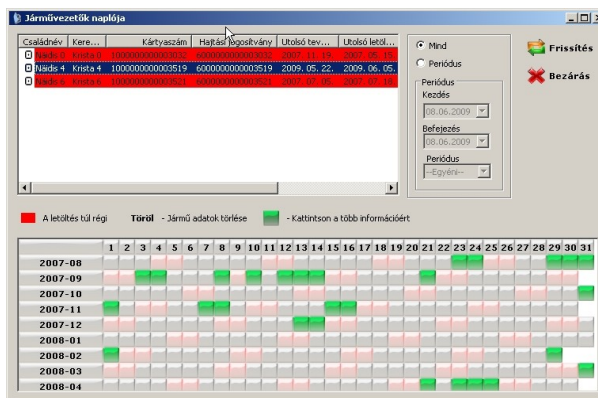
Járművezetők naplója

| Családnév | Kere... | Kártyaszám | Hajtási jogosítvány | Utolsó tev... | Utolsó letöl... |
|---|---|---|---|---|---|
| Nádis 0 | Krista 0 | 1000000000003032 | 6000000000003032 | 2007. 11. 19. | 2007. 05. 15. |
| Nádis 4 | Krista 4 | 1000000000003519 | 6000000000003519 | 2009. 05. 22. | 2009. 06. 05. |
| Nádis 5 | Krista 5 | 1000000000003521 | 6000000000003521 | 2007. 07. 05. | 2007. 07. 18. |

Mind
Periódus
Periódus
Kezdés
08.06.2009
Befejezés
08.06.2009
Periódus
--Egyéni--

Frissítés
Bezárás

A letöltés túl régi
Töröl - Jármű adatok törlése
- Kattintson a több információért

| | 1 | 2 | 3 | 4 | 5 | 6 | 7 | 8 | 9 | 10 | 11 | 12 | 13 | 14 | 15 | 16 | 17 | 18 | 19 | 20 | 21 | 22 | 23 | 24 | 25 | 26 | 27 | 28 | 29 | 30 | 31 |
|---|---|---|---|---|---|---|---|---|---|---|---|---|---|---|---|---|---|---|---|---|---|---|---|---|---|---|---|---|---|---|---|
| 2007-08 | | | | | | | | | | | | | | | | | | | | | | | | | | | | | | | |
| 2007-09 | | | | | | | | | | | | | | | | | | | | | | | | | | | | | | | |
| 2007-10 | | | | | | | | | | | | | | | | | | | | | | | | | | | | | | | |
| 2007-11 | | | | | | | | | | | | | | | | | | | | | | | | | | | | | | | |
| 2007-12 | | | | | | | | | | | | | | | | | | | | | | | | | | | | | | | |
| 2008-01 | | | | | | | | | | | | | | | | | | | | | | | | | | | | | | | |
| 2008-02 | | | | | | | | | | | | | | | | | | | | | | | | | | | | | | | |
| 2008-03 | | | | | | | | | | | | | | | | | | | | | | | | | | | | | | | |
| 2008-04 | | | | | | | | | | | | | | | | | | | | | | | | | | | | | | | |